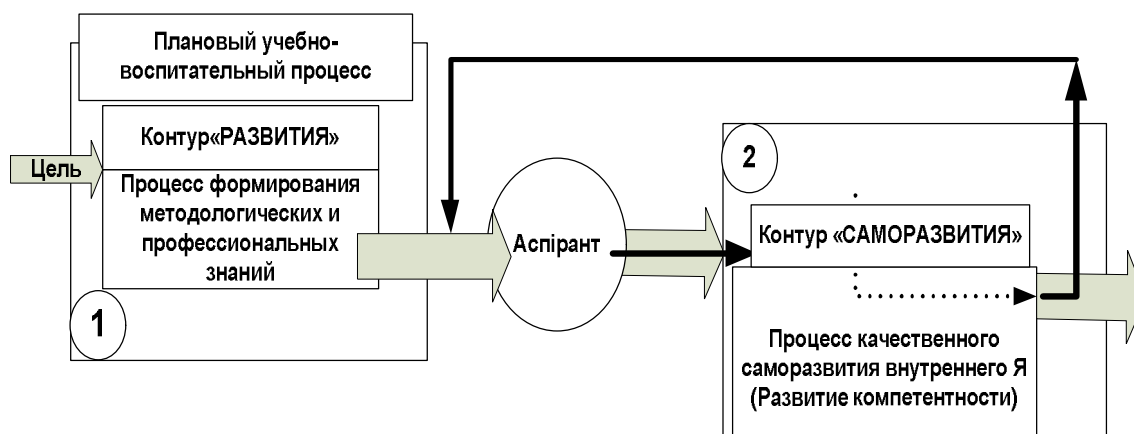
Плановый учебно-воспитательный процесс

Контур«РАЗВИТИЯ»

Цель

Процесс формирования методологических и профессиональных знаний

1

Аспірант

2

Контур «САМОРАЗВИТИЯ»

Процесс качественного саморазвития внутреннего Я (Развитие компетентности)